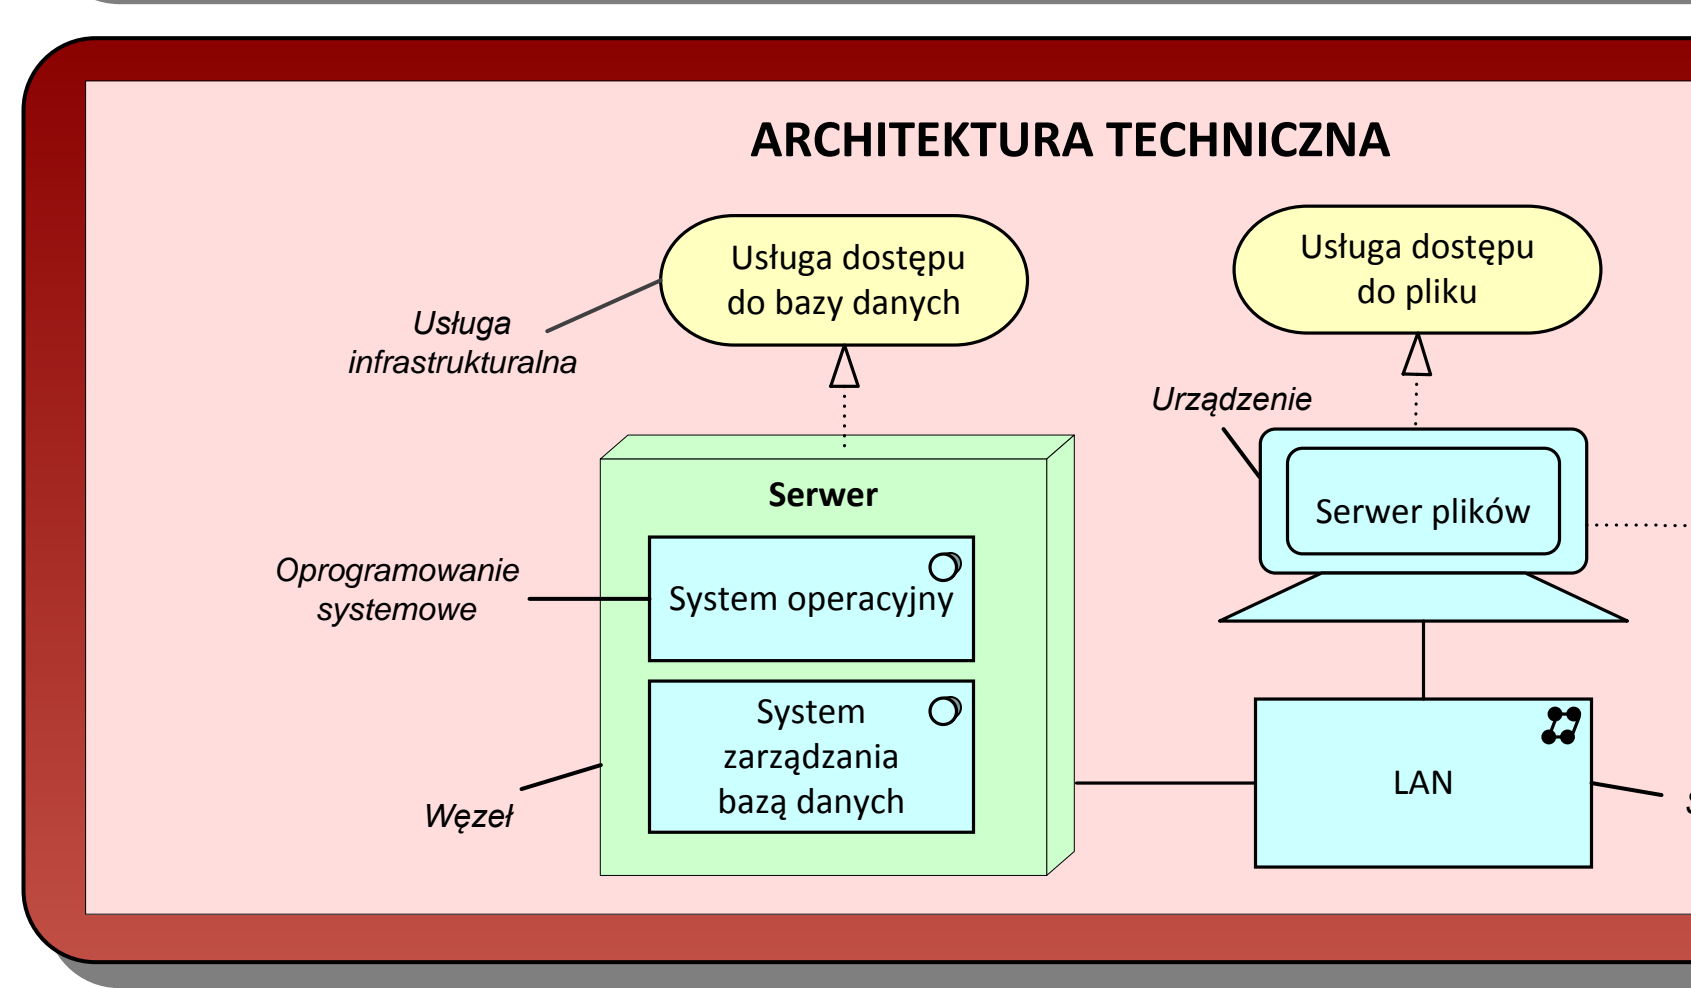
ARCHITEKTURA TECHNICZNA

Usługa dostępu do bazy danych

Usługa dostępu do pliku

Usługa infrastrukturalna

Urządzenie

Serwer

Serwer plików

Oprogramowanie systemowe

System operacyjny

System zarządzania bazą danych

LAN

Węzeł

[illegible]